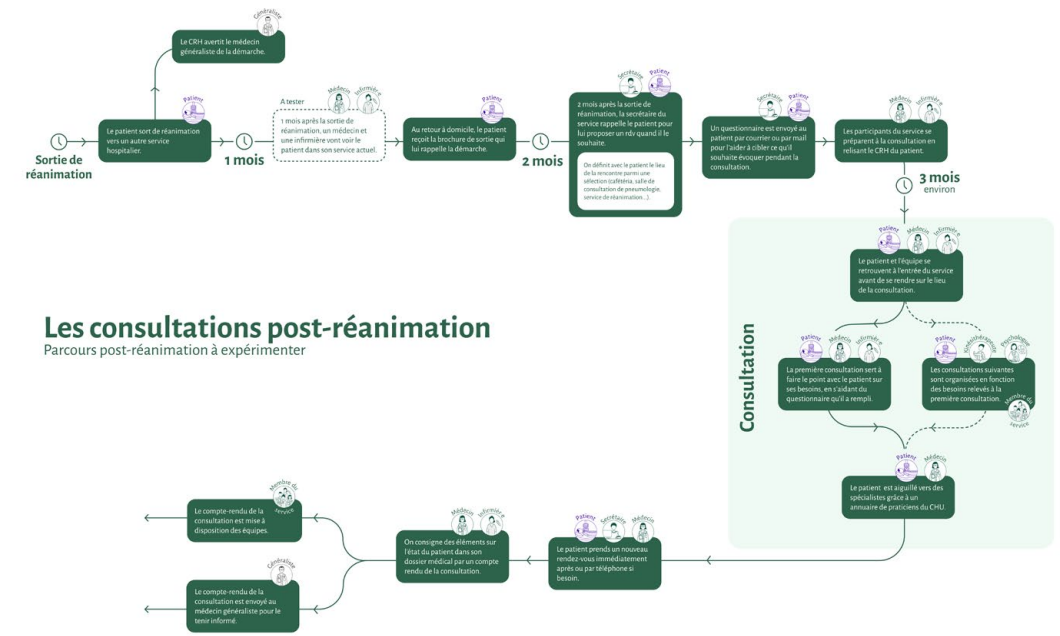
Généraliste

Le CRH avertit le médecin généraliste de la démarche.

Sortie de réanimation

Patient

Le patient sort de réanimation vers un autre service hospitalier.

1 mois

Médecin Infirmier·e

A tester

1 mois après la sortie de réanimation, un médecin et une infirmière vont voir le patient dans son service actuel.

Patient

Au retour à domicile, le patient reçoit la brochure de sortie qui lui rappelle la démarche.

2 mois

Secrétaire Patient

2 mois après la sortie de réanimation, la secrétaire du service rappelle le patient pour lui proposer un rdv quand il le souhaite.

On définit avec le patient le lieu de la rencontre parmi une sélection (cafétéria, salle de consultation de pneumologie, service de réanimation...).

Secrétaire Patient

Un questionnaire est envoyé au patient par courrier ou par mail pour l'aider à cibler ce qu'il souhaite évoquer pendant la consultation.

Médecin Infirmier·e

Les participants du service se préparent à la consultation en relisant le CRH du patient.

3 mois environ

Les consultations post-réanimation
Parcours post-réanimation à expérimenter

Consultation

Patient Médecin Infirmier·e

Le patient et l'équipe se retrouvent à l'entrée du service avant de se rendre sur le lieu de la consultation.

Patient Médecin Infirmier·e

La première consultation sert à faire le point avec le patient sur ses besoins, en s'aidant du questionnaire qu'il a rempli.

Patient Kinésithérapeute Psychologue

Les consultations suivantes sont organisées en fonction des besoins relevés à la première consultation.

Membre du service

Patient Médecin

Le patient est aiguillé vers des spécialistes grâce à un annuaire de praticiens du CHU.

Patient Secrétaire Médecin

Le patient prends un nouveau rendez-vous immédiatement après ou par téléphone si besoin.

Médecin Infirmier·e

On consigne des éléments sur l'état du patient dans son dossier médical par un compte rendu de la consultation.

Membre du service

Le compte-rendu de la consultation est mise à disposition des équipes.

Généraliste

Le compte-rendu de la consultation est envoyé au médecin généraliste pour le tenir informé.